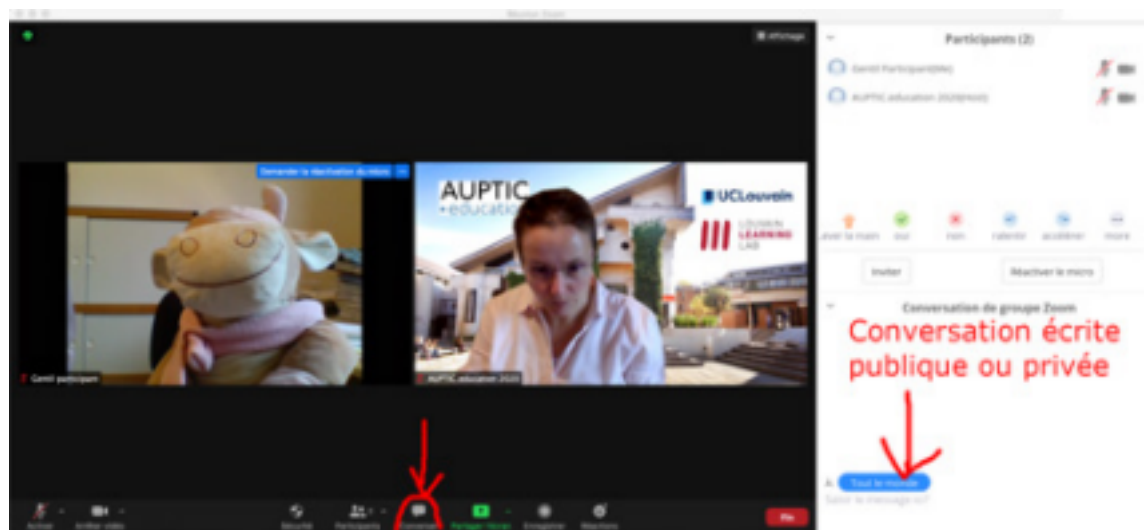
Réunion Zoom

Affichage

Demander la réactivation du micro

Gentil participant

AUPTIC •education

UCLouvain

LOUVAIN LEARNING LAB

AUPTIC education 2020

Participants (2)

Gentil Participant(Moi)

AUPTIC education 2020(Hôte)

Lever la main

oui

non

ralentir

accélérer

more

Inviter

Réactiver le micro

Conversation de groupe Zoom

Conversation écrite publique ou privée

À : Tout le monde

Saisir le message ici

Activer

Arrêter vidéo

Sécurité

Participants

Converser

Partager l'écran

Enregistrer

Réactions

Fin